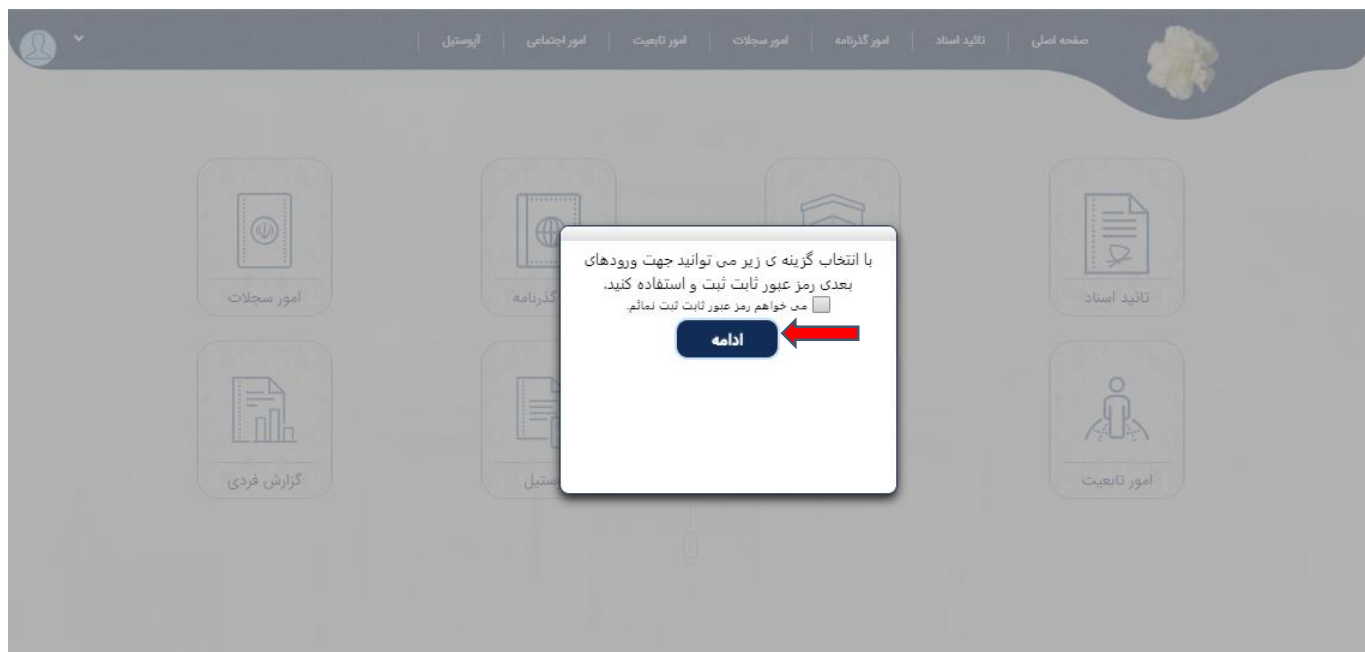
صفحه اصلی | تائید اسناد | امور گذرنامه | امور سجلات | امور تابعیت | امور اجتماعی | آپوستیل

تائید اسناد

امور سجلات

امور تابعیت

گزارش فردی

با انتخاب گزینه ی زیر می توانید جهت ورودهای بعدی رمز عبور ثابت ثبت و استفاده کنید.

می خواهم رمز عبور ثابت ثبت نمائم.

ادامه